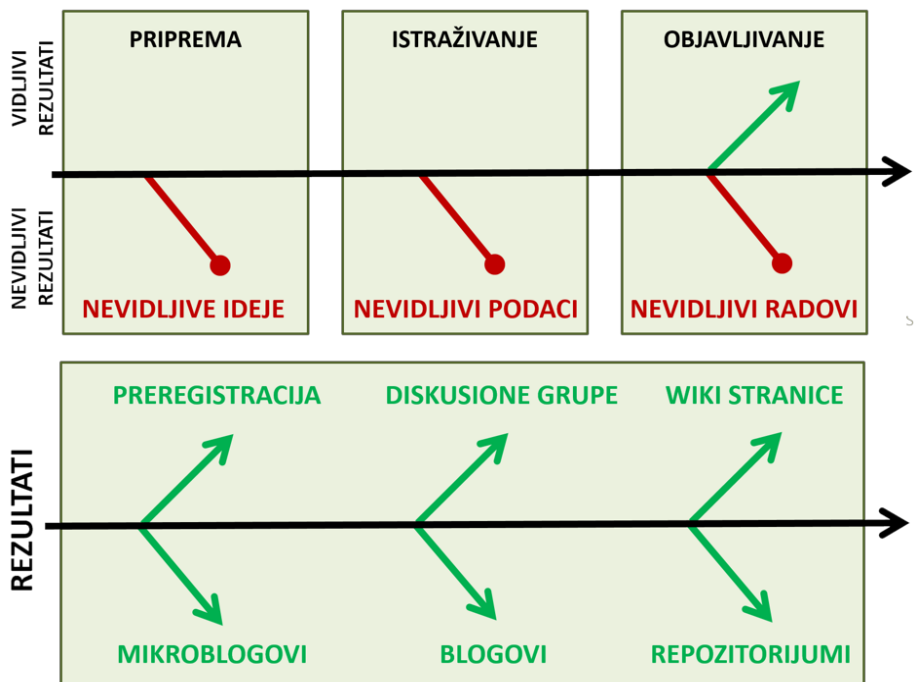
VIDLJIVI REZULTATI

NEVIDLJIVI REZULTATI

PRIPREMA

NEVIDLJIVE IDEJE

ISTRAŽIVANJE

NEVIDLJIVI PODACI

OBJAVLJIVANJE

NEVIDLJIVI RADOVI

REZULTATI

PREREGISTRACIJA

MIKROBLOGOVI

DISKUSIONE GRUPE

BLOGOVI

WIKI STRANICE

REPOZITORIJUMI